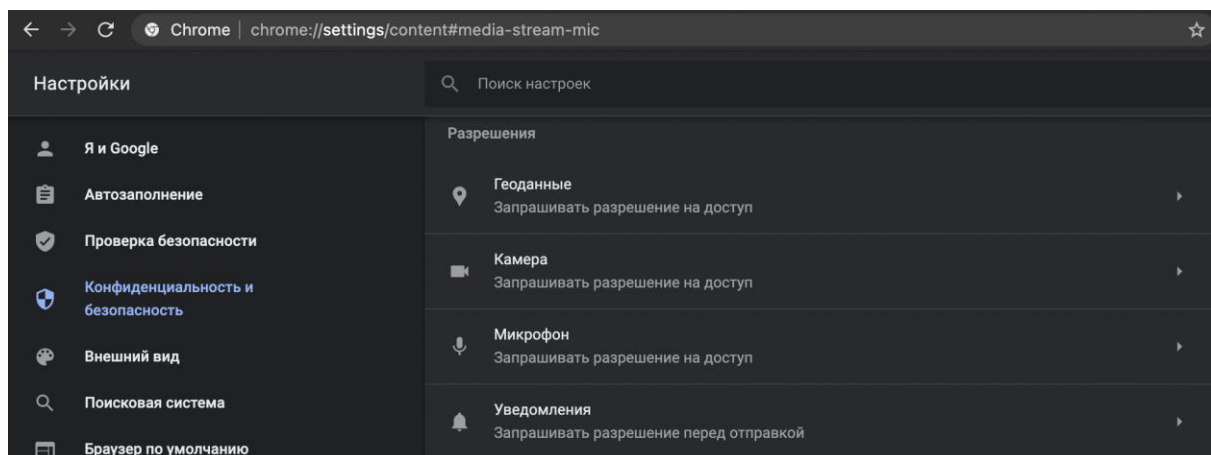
Chrome | chrome://settings/content#media-stream-mic

Настройки

Поиск настроек

Я и Google

Автозаполнение

Проверка безопасности

Конфиденциальность и безопасность

Внешний вид

Поисковая система

Браузер по умолчанию

Разрешения

Геоданные
Запрашивать разрешение на доступ

Камера
Запрашивать разрешение на доступ

Микрофон
Запрашивать разрешение на доступ

Уведомления
Запрашивать разрешение перед отправкой